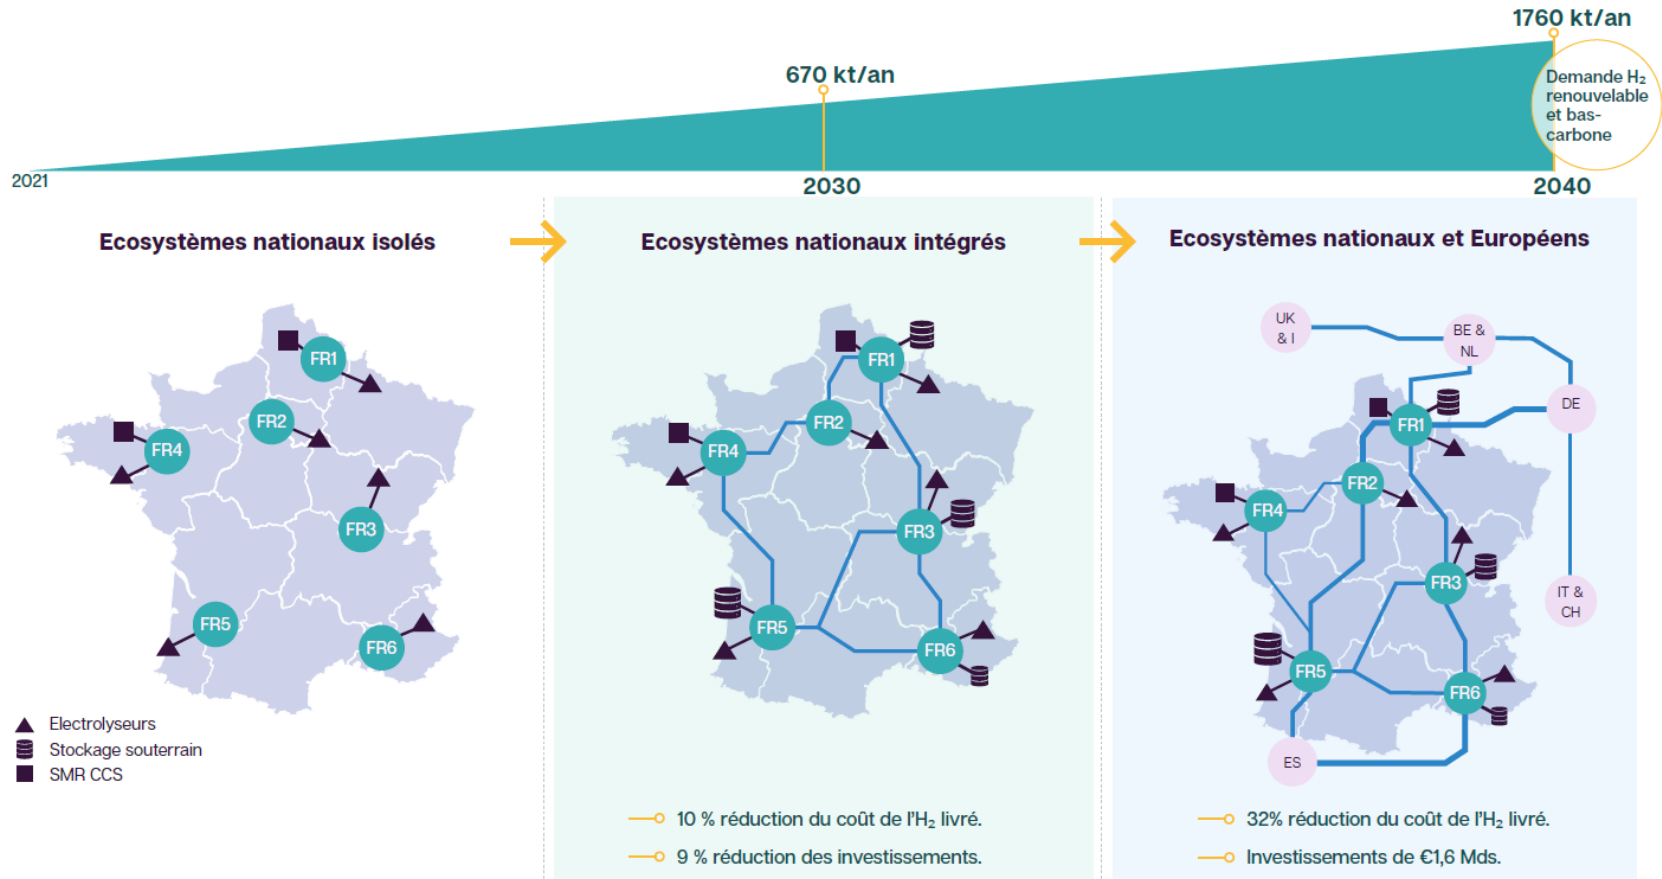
1760 kt/an

670 kt/an

Demande $H_2$ renouvelable et bas-carbone

2021

2030

2040

Ecosystèmes nationaux isolés

FR1

FR2

FR4

FR3

FR5

FR6

Electrolyseurs

Stockage souterrain

SMR CCS

Ecosystèmes nationaux intégrés

FR1

FR2

FR4

FR3

FR5

FR6

10 % réduction du coût de l'$H_2$ livré.

9 % réduction des investissements.

Ecosystèmes nationaux et Européens

UK & I

BE & NL

DE

FR1

FR2

FR4

FR3

IT & CH

FR5

FR6

ES

32% réduction du coût de l'$H_2$ livré.

Investissements de €1,6 Mds.